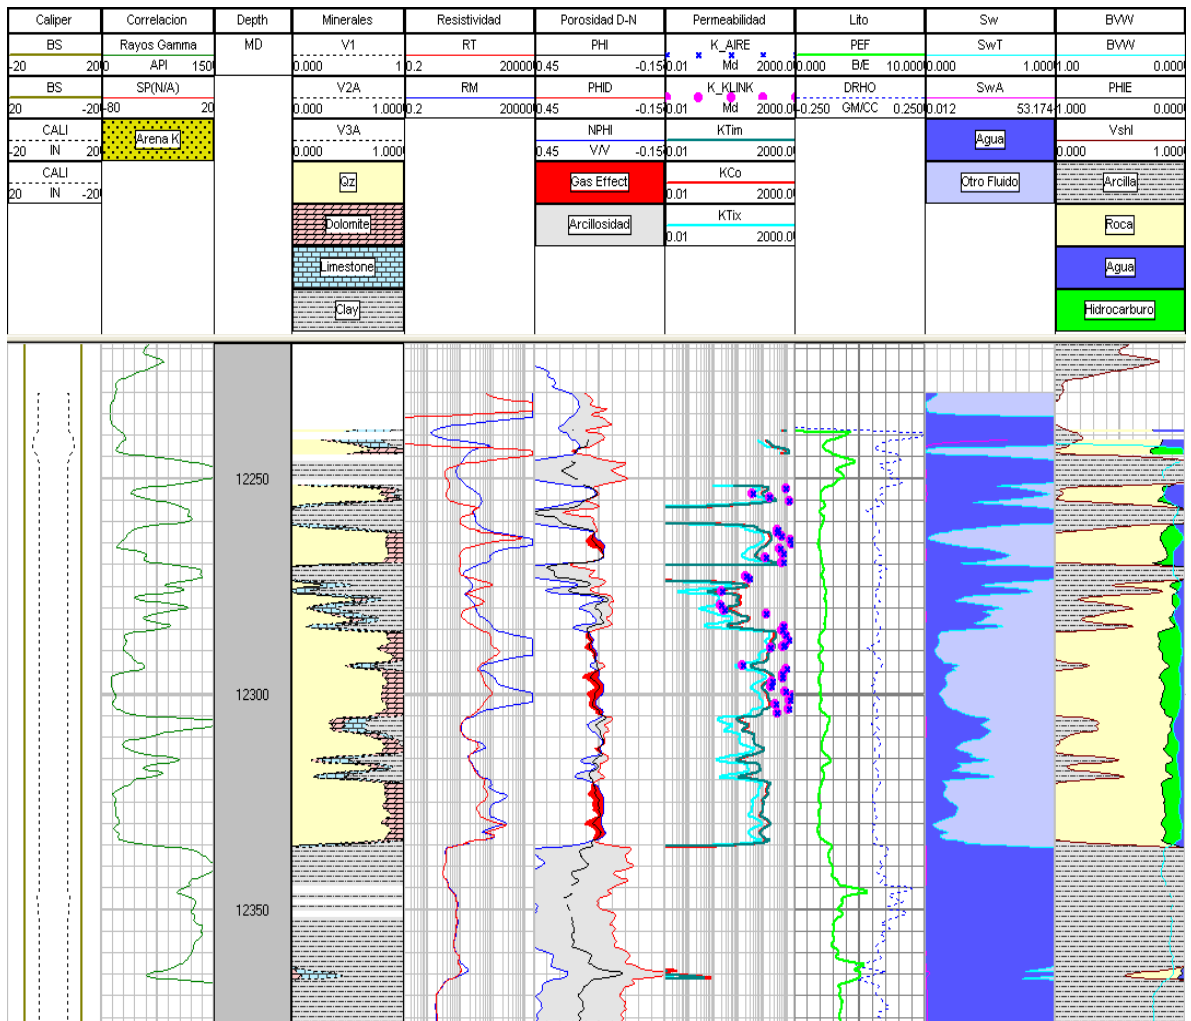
| Caliper | Correlacion | Depth | Minerales | Resistividad | Porosidad D-N | Permeabilidad | Lito | Sw | BVW |
|---|---|---|---|---|---|---|---|---|---|
| BS -20 200 | Rayos Gamma API 0 150 | MD | V1 0.000 1 | RT 0.2 20000 | PHI 0.45 -0.15 | K_AIRE 0.01 Md 2000.0 | PEF 0.000 B/E 10.000 | SwT 0.000 1.000 | BVW 1.00 0.000 |
| BS 20 -20 | SP(N/A) -80 20 | | V2A 0.000 1.000 | RM 0.2 20000 | PHID 0.45 -0.15 | K_KLINK 0.01 Md 2000.0 | DRHO -0.250 GM/CC 0.250 | SwA 0.012 53.174 | PHIE 1.000 0.000 |
| CALI -20 IN 20 | Arena K | | V3A 0.000 1.000 | | NPHI 0.45 V/V -0.15 | KTim 0.01 2000.0 | | Agua | Vshl 0.000 1.000 |
| CALI 20 IN -20 | | | Qz | | Gas Effect | KCo 0.01 2000.0 | | Otro Fluido | Arcilla |
| | | | Dolomite | | Arcillosidad | KTix 0.01 2000.0 | | | Roca |
| | | | Limestone | | | | | | Agua |
| | | | Clay | | | | | | Hidrocarburo |

12250

12300

12350